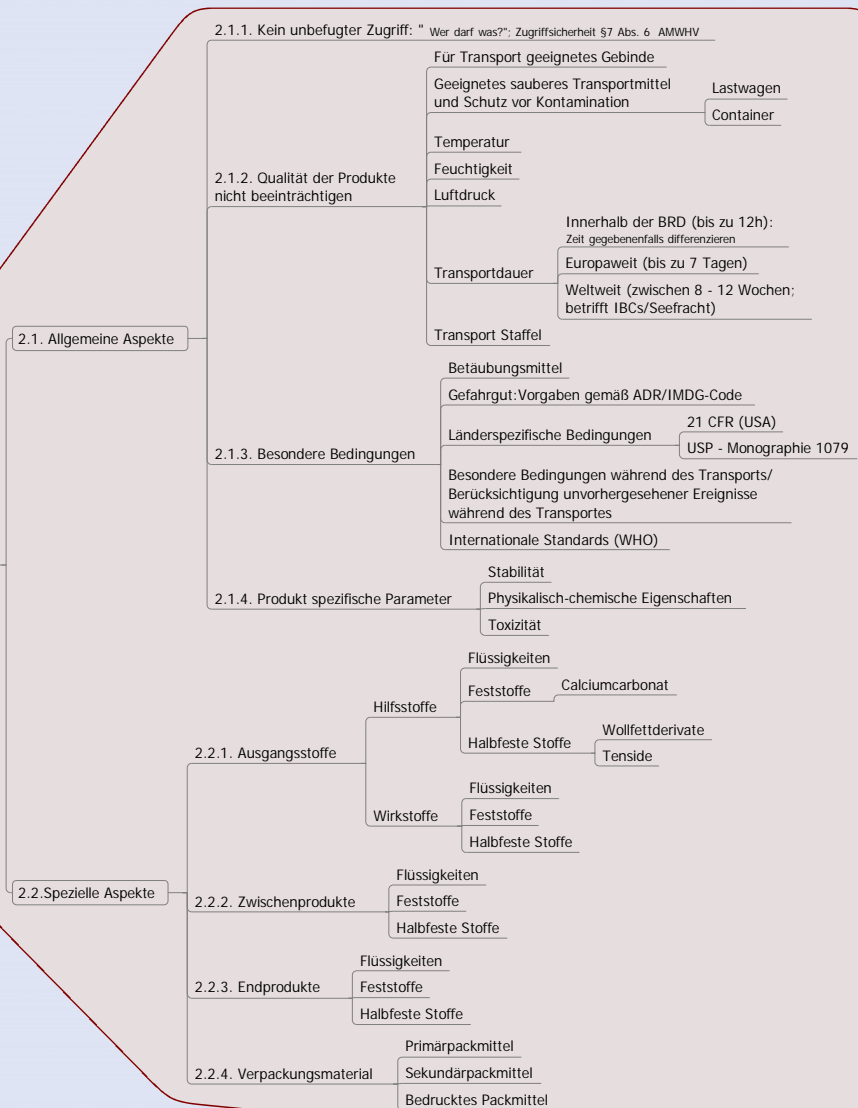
2.1. Allgemeine Aspekte

2.1.1. Kein unbefugter Zugriff: " Wer darf was?": Zugriffsicherheit §7 Abs. 6 AMWHV

2.1.2. Qualität der Produkte nicht beeinträchtigen

Für Transport geeignetes Gebinde

Geeignetes sauberes Transportmittel und Schutz vor Kontamination

Lastwagen

Container

Temperatur

Feuchtigkeit

Luftdruck

Transportdauer

Innerhalb der BRD (bis zu 12h): Zeit gegebenenfalls differenzieren

Europaweit (bis zu 7 Tagen)

Weltweit (zwischen 8 - 12 Wochen; betrifft IBCs/Seefracht)

Transport Staffel

2.1.3. Besondere Bedingungen

Betäubungsmittel

Gefahrgut:Vorgaben gemäß ADR/IMDG-Code

Länderspezifische Bedingungen

21 CFR (USA)

USP - Monographie 1079

Besondere Bedingungen während des Transports/ Berücksichtigung unvorhergesehener Ereignisse während des Transportes

Internationale Standards (WHO)

2.1.4. Produkt spezifische Parameter

Stabilität

Physikalisch-chemische Eigenschaften

Toxizität

2.2.Spezielle Aspekte

2.2.1. Ausgangsstoffe

Hilfsstoffe

Flüssigkeiten

Feststoffe

Calciumcarbonat

Halbfeste Stoffe

Wollfettderivate

Tenside

Wirkstoffe

Flüssigkeiten

Feststoffe

Halbfeste Stoffe

2.2.2. Zwischenprodukte

Flüssigkeiten

Feststoffe

Halbfeste Stoffe

2.2.3. Endprodukte

Flüssigkeiten

Feststoffe

Halbfeste Stoffe

2.2.4. Verpackungsmaterial

Primärpackmittel

Sekundärpackmittel

Bedrucktes Packmittel